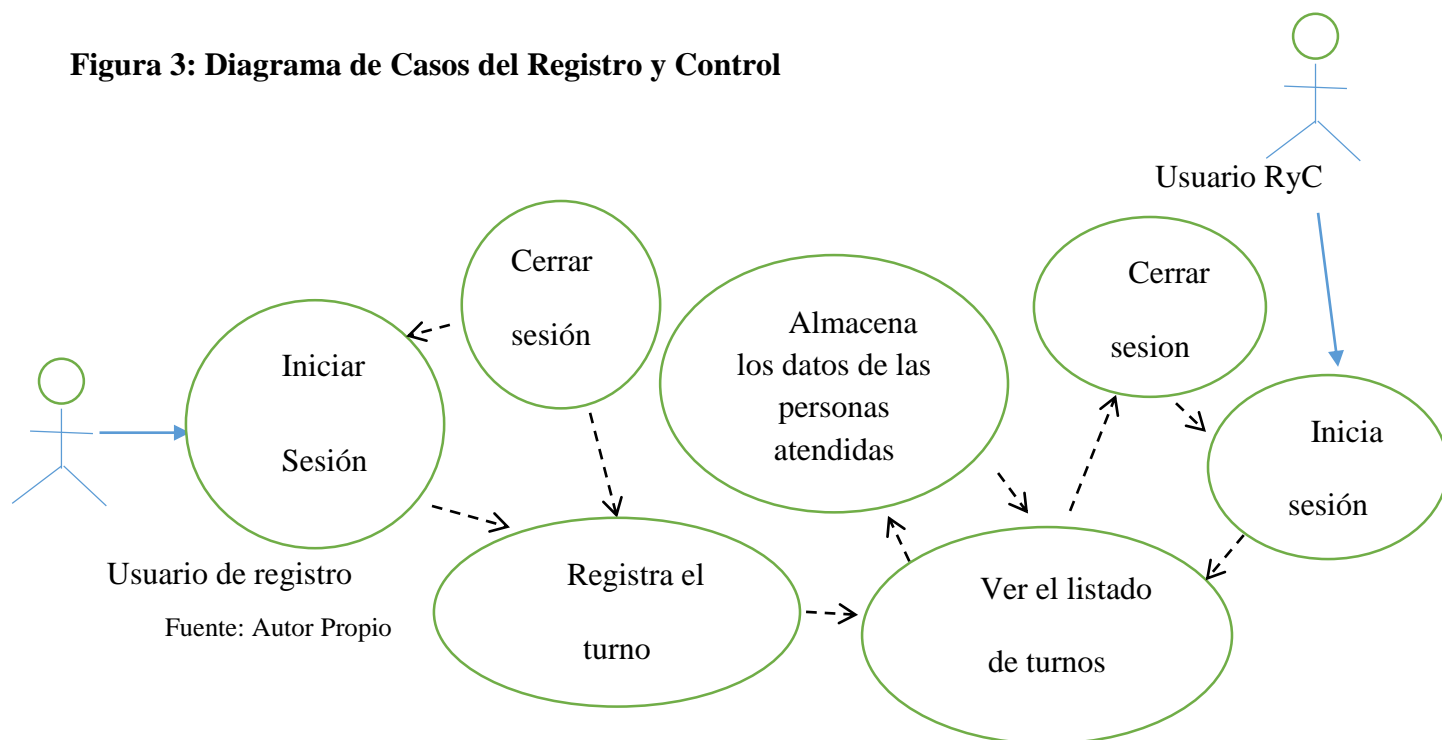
**Figura 3: Diagrama de Casos del Registro y Control**

Usuario RyC

Cerrar sesión

Almacena los datos de las personas atendidas

Cerrar sesion

Iniciar Sesión

Inicia sesión

Usuario de registro

Fuente: Autor Propio

Registra el turno

Ver el listado de turnos